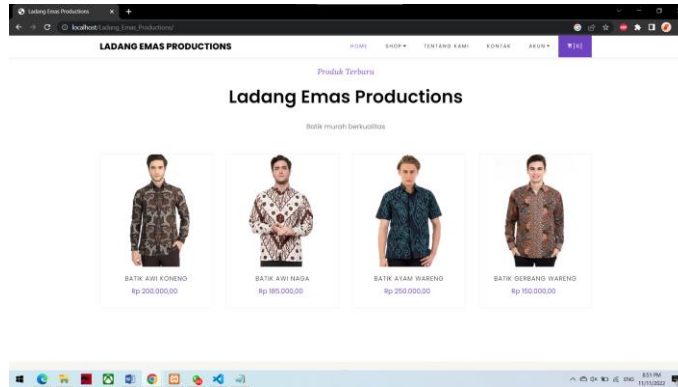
Ladang Emas Productions

localhost/Ladang_Emas_Productions/

LADANG EMAS PRODUCTIONS

HOME SHOP ▾ TENTANG KAMI KONTAK AKUN ▾ [0]

Produk Terbaru

Ladang Emas Productions

Batik murah berkualitas

BATIK AWI KONENG
Rp 200.000,00

BATIK AWI NAGA
Rp 185.000,00

BATIK AYAM WARENG
Rp 250.000,00

BATIK GERBANG WARENG
Rp 150.000,00

ENG 8:51 PM 11/11/2022